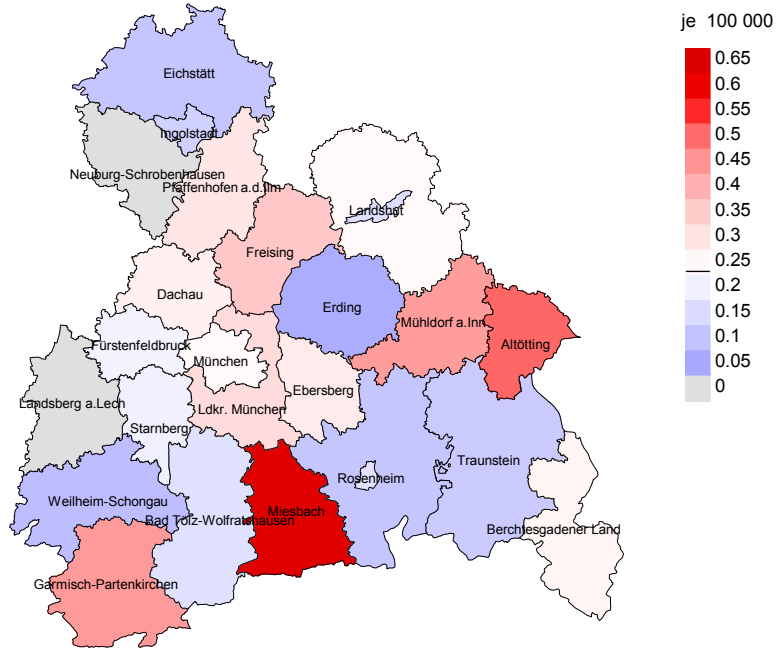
je 100 000
0.65
0.6
0.55
0.5
0.45
0.4
0.35
0.3
0.25
0.2
0.15
0.1
0.05
0

Eichstätt
Ingolstadt
Neuburg-Schrobenhausen
Pfaffenhofen a.d.Ilm
Landshut
Freising
Dachau
Erding
Mühldorf a.Inn
Altötting
Fürstenfeldbruck
München
Ebersberg
Landsberg a.Lech
Starnberg
Ldkr. München
Rosenheim
Traunstein
Weilheim-Schongau
Bad Tölz-Wolfratshausen
Miesbach
Berchtesgadener Land
Garmisch-Partenkirchen